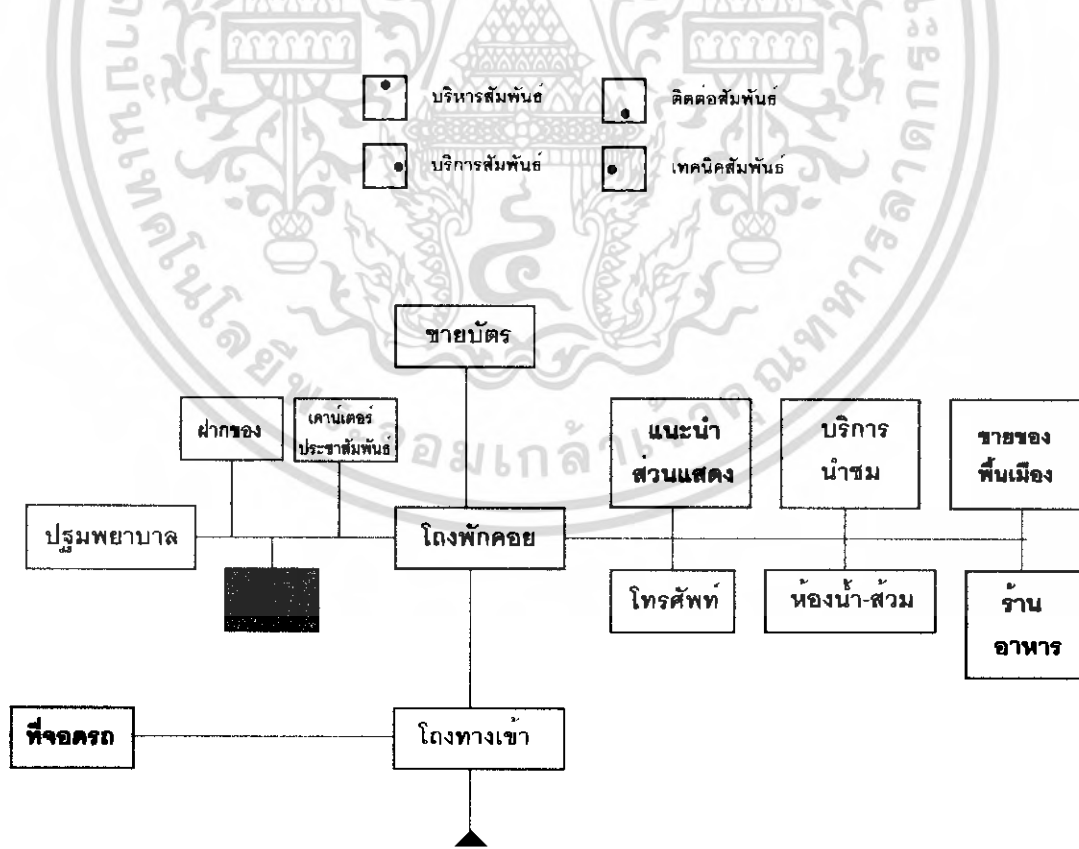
บริหารสัมพันธ์

ติดต่อสัมพันธ์

บริการสัมพันธ์

เทคนิคสัมพันธ์

ขายบัตร

ฝากของ

เคาน์เตอร์ประชาสัมพันธ์

แนะนำส่วนแสดง

บริการนำชม

ขายของพื้นเมือง

ปฐมพยาบาล

โถงพักคอย

โทรศัพท์

ห้องน้ำ-ส้วม

ร้านอาหาร

ที่จอดรถ

โถงทางเข้า